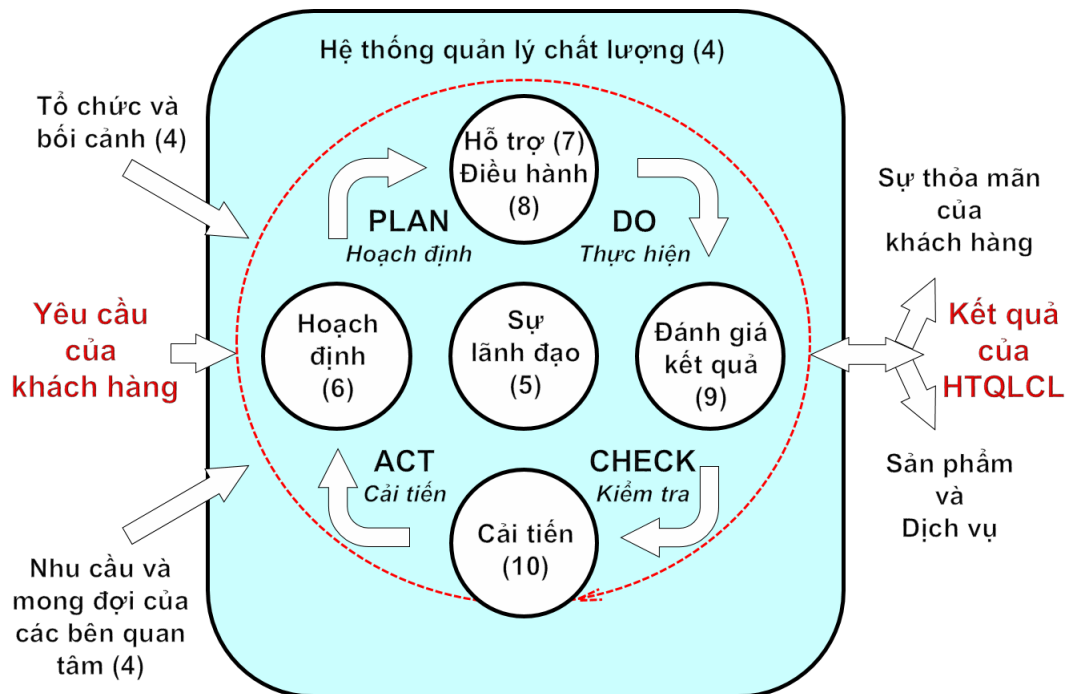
Hệ thống quản lý chất lượng (4)

Tổ chức và bối cảnh (4)

Yêu cầu của khách hàng

Nhu cầu và mong đợi của các bên quan tâm (4)

Hỗ trợ (7)
Điều hành (8)

PLAN
Hoạch định

DO
Thực hiện

Hoạch định (6)

Sự lãnh đạo (5)

Đánh giá kết quả (9)

ACT
Cải tiến

CHECK
Kiểm tra

Cải tiến (10)

Sự thỏa mãn của khách hàng

Kết quả của HTQLCL

Sản phẩm và Dịch vụ